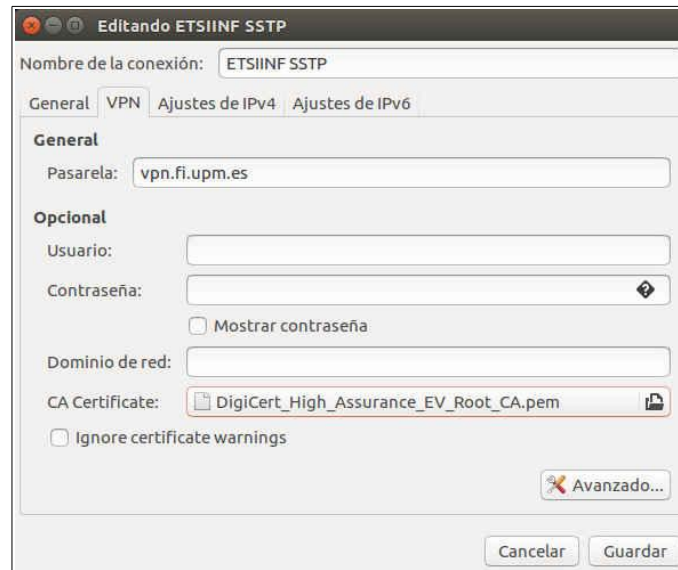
Editando ETSIINF SSTP

Nombre de la conexión: ETSIINF SSTP

General VPN Ajustes de IPv4 Ajustes de IPv6

General

Pasarela: vpn.fi.upm.es

Opcional

Usuario:

Contraseña:

Mostrar contraseña

Dominio de red:

CA Certificate: DigiCert_High_Assurance_EV_Root_CA.pem

Ignore certificate warnings

Avanzado...

Cancelar Guardar